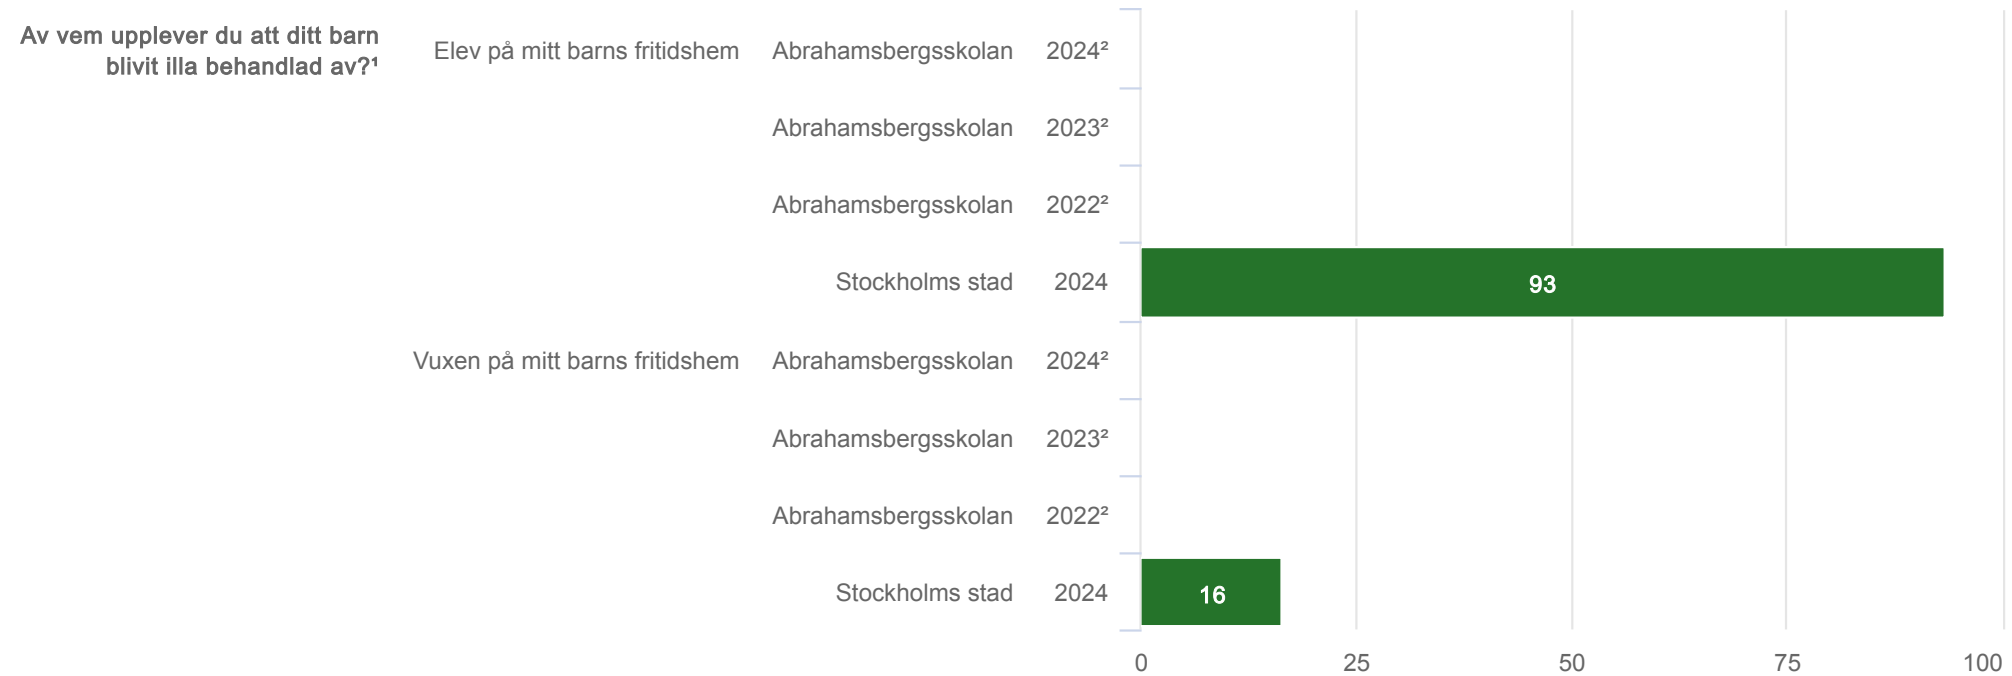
Av vem upplever du att ditt barn blivit illa behandlad av?¹

Elev på mitt barns fritidshem Abrahamsbergsskolan 2024²
Abrahamsbergsskolan 2023²
Abrahamsbergsskolan 2022²
Stockholms stad 2024 93

Vuxen på mitt barns fritidshem Abrahamsbergsskolan 2024²
Abrahamsbergsskolan 2023²
Abrahamsbergsskolan 2022²
Stockholms stad 2024 16

0 25 50 75 100